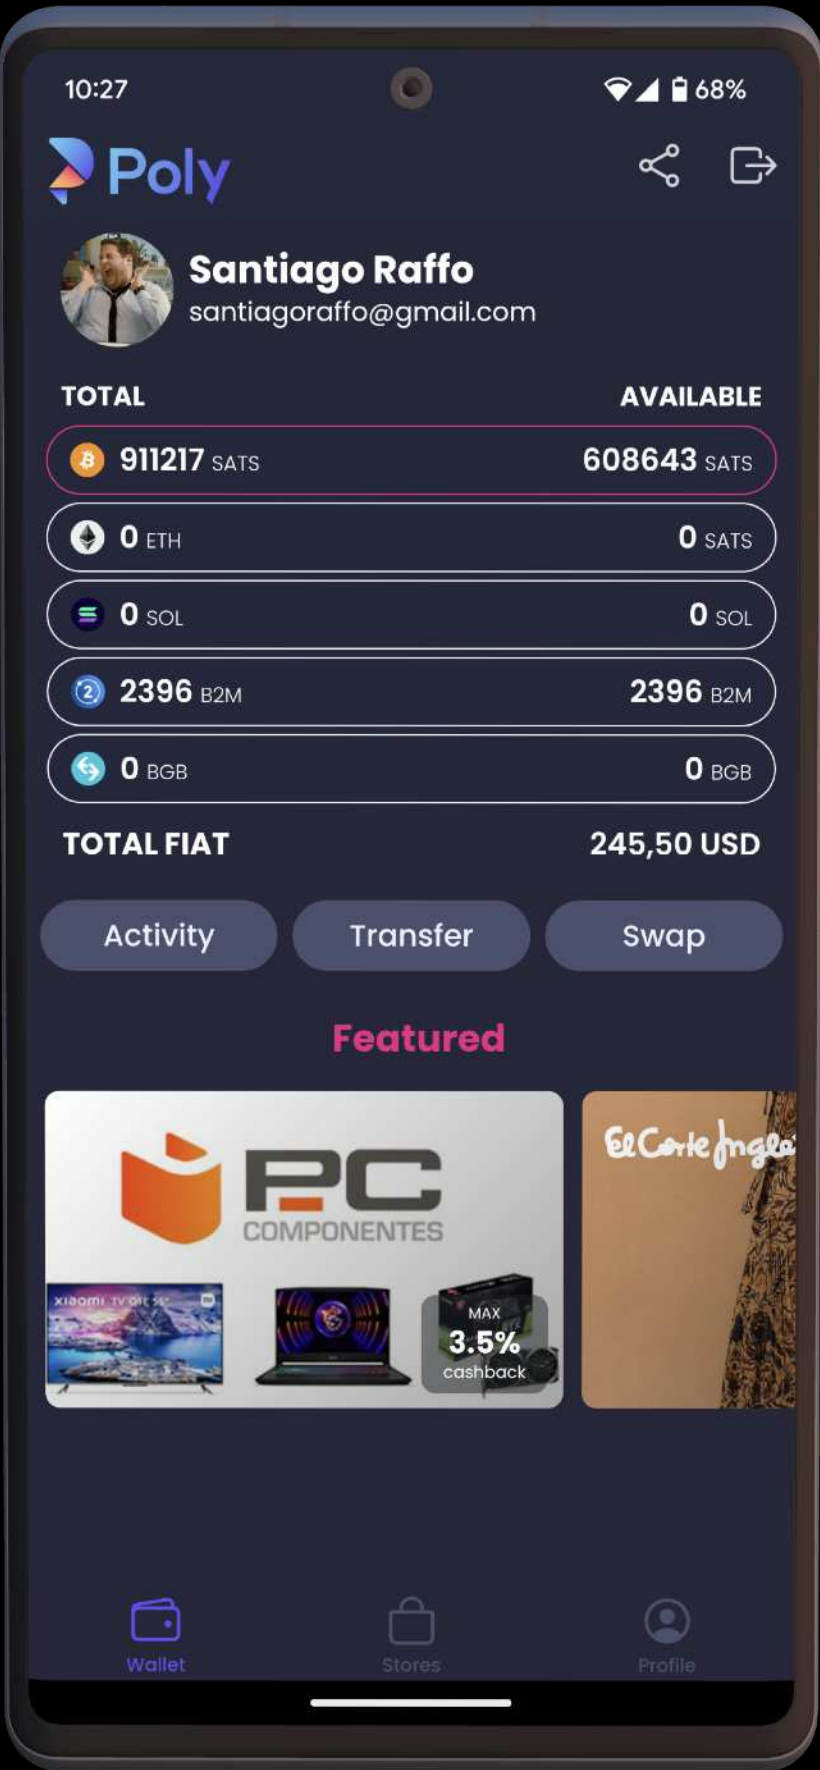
10:27
68%

Poly

Santiago Raffo
santiagoraffo@gmail.com

TOTAL
AVAILABLE

911217 SATS
608643 SATS

0 ETH
0 SATS

0 SOL
0 SOL

2396 B2M
2396 B2M

0 BGB
0 BGB

TOTAL FIAT
245,50 USD

Activity
Transfer
Swap

Featured

PC COMPONENTES
Xiaomi TV
MAX 3.5% cashback

El Corte Inglés

Wallet
Stores
Profile